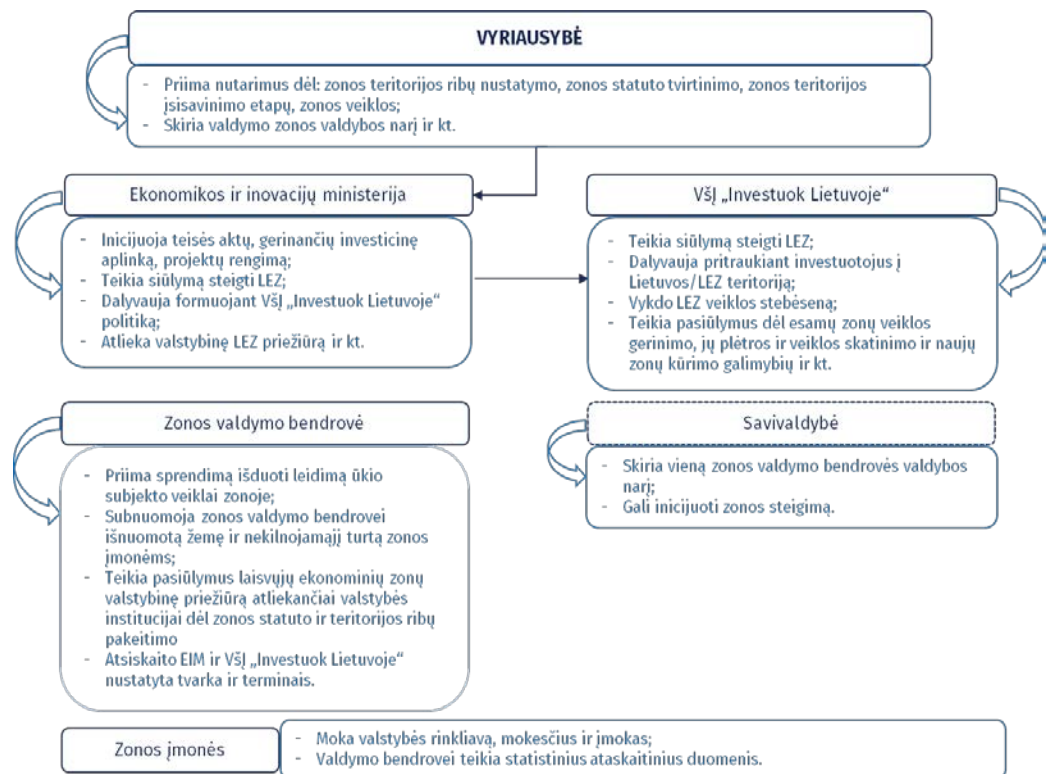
VYRIAUSYBĖ

- Priima nutarimus dėl: zonos teritorijos ribų nustatymo, zonos statuto tvirtinimo, zonos teritorijos įsisavinimo etapų, zonos veiklos;
- Skiria valdymo zonos valdybos narį ir kt.

Ekonomikos ir inovacijų ministerija

- Inicijuoja teisės aktų, gerinančių investicinę aplinką, projektų rengimą;
- Teikia siūlymą steigti LEZ;
- Dalyvauja formuojant VšĮ „Investuok Lietuvoje" politiką;
- Atlieka valstybinę LEZ priežiūrą ir kt.

VšĮ „Investuok Lietuvoje"

- Teikia siūlymą steigti LEZ;
- Dalyvauja pritraukiant investuotojus į Lietuvos/LEZ teritoriją;
- Vykdo LEZ veiklos stebėseną;
- Teikia pasiūlymus dėl esamų zonų veiklos gerinimo, jų plėtros ir veiklos skatinimo ir naujų zonų kūrimo galimybių ir kt.

Zonos valdymo bendrovė

- Priima sprendimą išduoti leidimą ūkio subjekto veiklai zonoje;
- Subnuomoja zonos valdymo bendrovei išnuomotą žemę ir nekilnojamąjį turtą zonos įmonėms;
- Teikia pasiūlymus laisvųjų ekonominių zonų valstybinę priežiūrą atliekančiai valstybės institucijai dėl zonos statuto ir teritorijos ribų pakeitimo
- Atsiskaito EIM ir VšĮ „Investuok Lietuvoje" nustatyta tvarka ir terminais.

Savivaldybė

- Skiria vieną zonos valdymo bendrovės valdybos narį;
- Gali inicijuoti zonos steigimą.

Zonos įmonės

- Moka valstybės rinkliavą, mokesčius ir įmokas;
- Valdymo bendrovei teikia statistinius ataskaitinius duomenis.